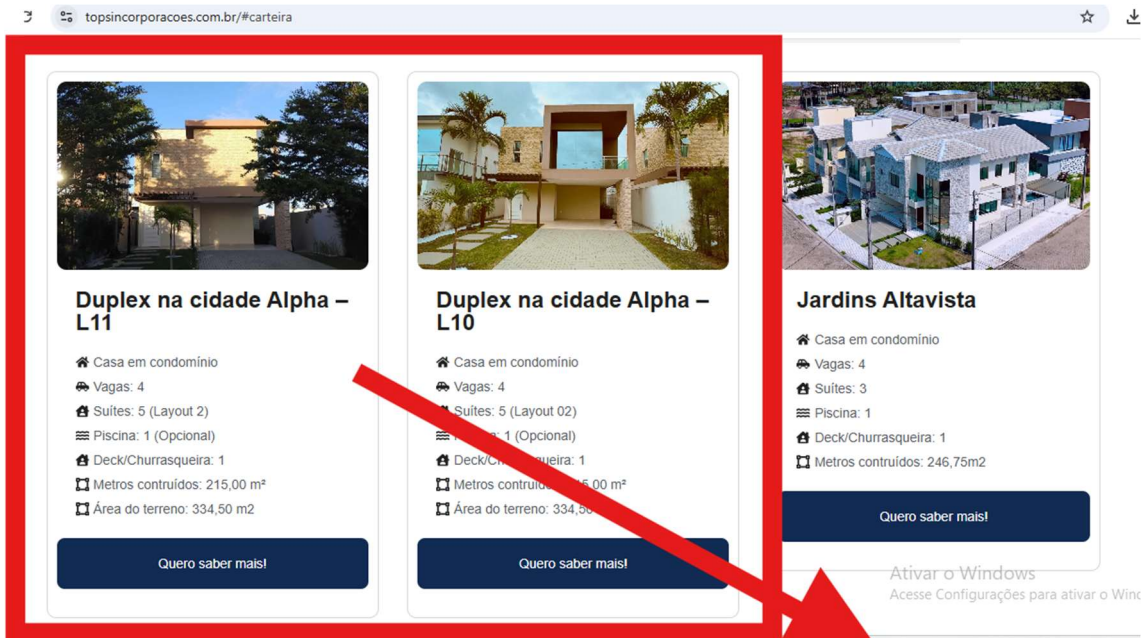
topsincorporacoes.com.br/#carteira

Duplex na cidade Alpha – L11

Casa em condomínio
Vagas: 4
Suítes: 5 (Layout 2)
Piscina: 1 (Opcional)
Deck/Churrasqueira: 1
Metros contruídos: 215,00 m²
Área do terreno: 334,50 m2

Quero saber mais!

Duplex na cidade Alpha – L10

Casa em condomínio
Vagas: 4
Suítes: 5 (Layout 02)
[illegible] 1 (Opcional)
Deck/Ch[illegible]queira: 1
Metros contruíd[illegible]5,00 m²
Área do terreno: 334,5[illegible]

Quero saber mais!

Jardins Altavista

Casa em condomínio
Vagas: 4
Suítes: 3
Piscina: 1
Deck/Churrasqueira: 1
Metros contruídos: 246,75m2

Quero saber mais!

Ativar o Windows
Acesse Configurações para ativar o Wind